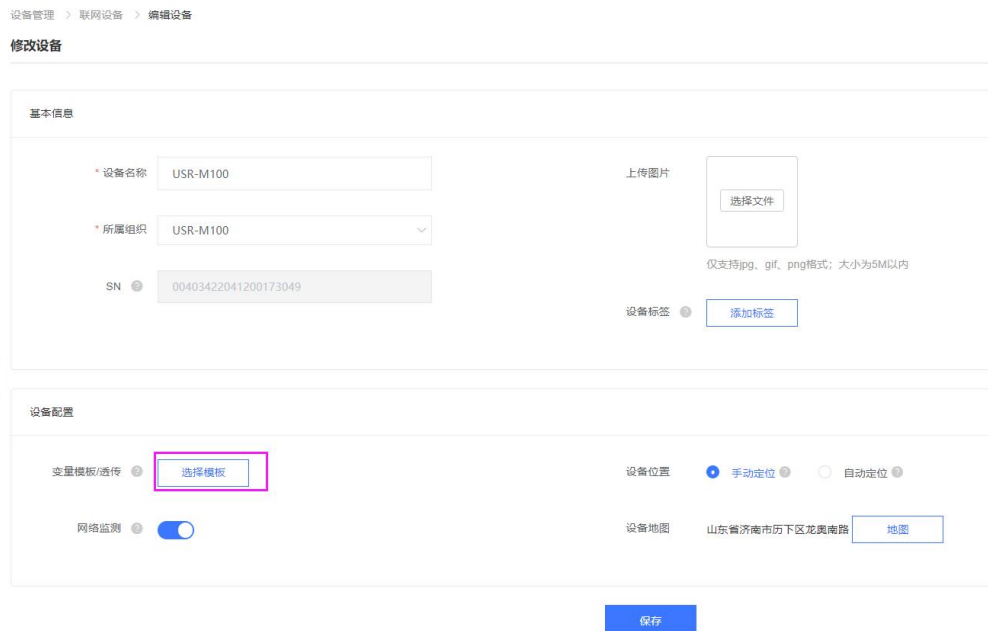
设备管理 > 联网设备 > 编辑设备

修改设备

基本信息

* 设备名称 USR-M100

* 所属组织 USR-M100

SN 00403422041200173049

上传图片

选择文件

仅支持jpg、gif、png格式；大小为5M以内

设备标签 添加标签

设备配置

变量模板/透传 选择模板

网络监测

设备位置 手动定位 自动定位

设备地图 山东省济南市历下区龙奥南路 地图

保存